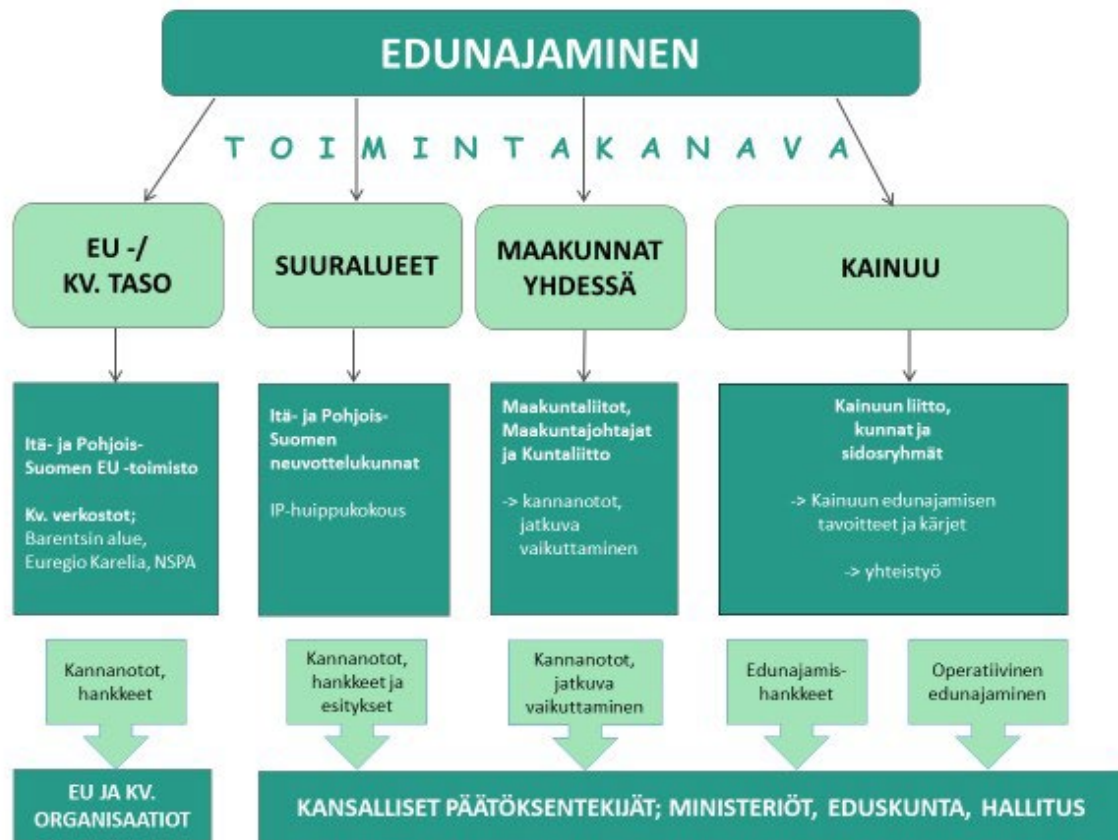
EDUNAJAMINEN

T O I M I N T A K A N A V A

EU -/ KV. TASO

SUURALUEET

MAAKUNNAT YHDESSÄ

KAINUU

Itä- ja Pohjois-Suomen EU -toimisto

Kv. verkostot; Barentsin alue, Euregio Karelia, NSPA

Itä- ja Pohjois-Suomen neuvottelukunnat

IP-huippukokous

Maakuntaliitot, Maakuntajohtajat ja Kuntaliitto

-> kannanotot, jatkuva vaikuttaminen

Kainuun liitto, kunnat ja sidosryhmät

-> Kainuun edunajamisen tavoitteet ja kärjet

-> yhteistyö

Kannanotot, hankkeet

Kannanotot, hankkeet ja esitykset

Kannanotot, jatkuva vaikuttaminen

Edunajamis-hankkeet

Operatiivinen edunajaminen

EU JA KV. ORGANISAATIOT

KANSALLISET PÄÄTÖKSENTEKIJÄT; MINISTERIÖT, EDUSKUNTA, HALLITUS